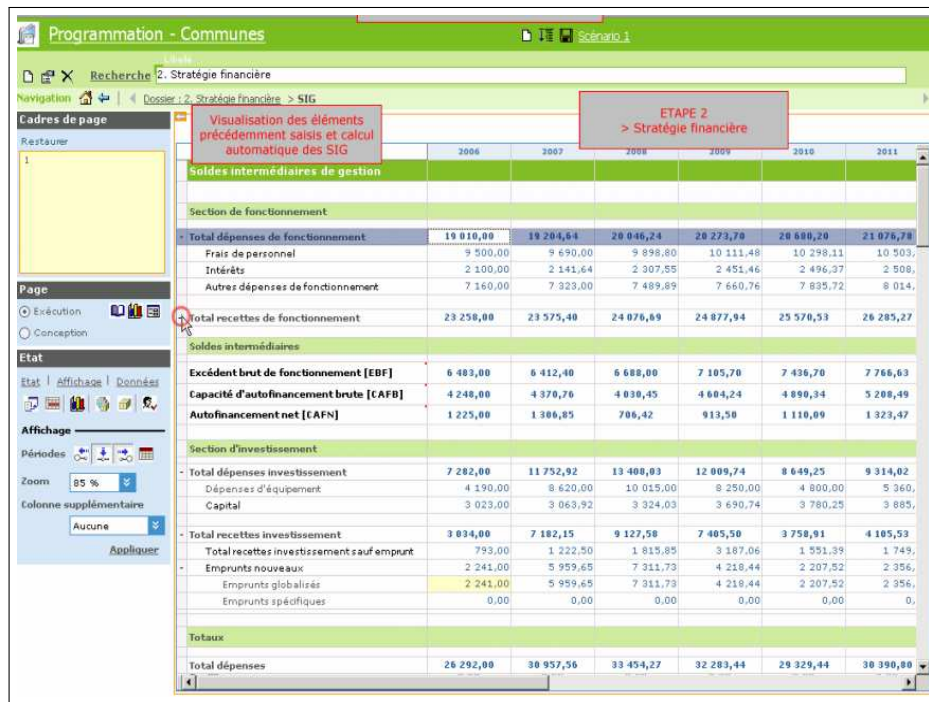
Programmation - Communes

Scénario 1

Recherche

Libellé

2. Stratégie financière

Navigation

Dossier : 2. Stratégie financière > SIG

Cadres de page

Restaurer

1

Visualisation des éléments précédemment saisis et calcul automatique des SIG

ETAPE 2
> Stratégie financière

Page

Exécution

Conception

Etat

Etat | Affichage | Données

Affichage

Périodes

Zoom 85 %

Colonne supplémentaire

Aucune

Appliquer

| | 2006 | 2007 | 2008 | 2009 | 2010 | 2011 |
|---|---|---|---|---|---|---|
| Soldes intermédiaires de gestion | | | | | | |
| Section de fonctionnement | | | | | | |
| Total dépenses de fonctionnement | 19 010,00 | 19 204,64 | 20 046,24 | 20 273,70 | 20 680,20 | 21 076,78 |
| Frais de personnel | 9 500,00 | 9 690,00 | 9 898,80 | 10 111,48 | 10 298,11 | 10 503, |
| Intérêts | 2 100,00 | 2 141,64 | 2 307,55 | 2 451,46 | 2 496,37 | 2 508, |
| Autres dépenses de fonctionnement | 7 160,00 | 7 323,00 | 7 489,89 | 7 660,76 | 7 835,72 | 8 014, |
| Total recettes de fonctionnement | 23 258,00 | 23 575,40 | 24 076,69 | 24 877,94 | 25 570,53 | 26 285,27 |
| Soldes intermédiaires | | | | | | |
| Excédent brut de fonctionnement [EBF] | 6 403,00 | 6 412,40 | 6 688,00 | 7 105,70 | 7 436,70 | 7 766,63 |
| Capacité d'autofinancement brute [CAFB] | 4 248,00 | 4 370,76 | 4 030,45 | 4 604,24 | 4 890,34 | 5 208,49 |
| Autofinancement net [CAFN] | 1 225,00 | 1 306,85 | 706,42 | 913,50 | 1 110,09 | 1 323,47 |
| Section d'investissement | | | | | | |
| Total dépenses investissement | 7 282,00 | 11 752,92 | 13 408,03 | 12 009,74 | 8 649,25 | 9 314,02 |
| Dépenses d'équipement | 4 190,00 | 8 620,00 | 10 015,00 | 8 250,00 | 4 800,00 | 5 360, |
| Capital | 3 023,00 | 3 063,92 | 3 324,03 | 3 690,74 | 3 780,25 | 3 885, |
| Total recettes investissement | 3 034,00 | 7 182,15 | 9 127,58 | 7 405,50 | 3 758,91 | 4 105,53 |
| Total recettes investissement sauf emprunt | 793,00 | 1 222,50 | 1 815,85 | 3 187,06 | 1 551,39 | 1 749, |
| Emprunts nouveaux | 2 241,00 | 5 959,65 | 7 311,73 | 4 218,44 | 2 207,52 | 2 356, |
| Emprunts globalisés | 2 241,00 | 5 959,65 | 7 311,73 | 4 218,44 | 2 207,52 | 2 356, |
| Emprunts spécifiques | 0,00 | 0,00 | 0,00 | 0,00 | 0,00 | 0, |
| Totaux | | | | | | |
| Total dépenses | 26 292,00 | 30 957,56 | 33 454,27 | 32 283,44 | 29 329,44 | 30 390,80 |